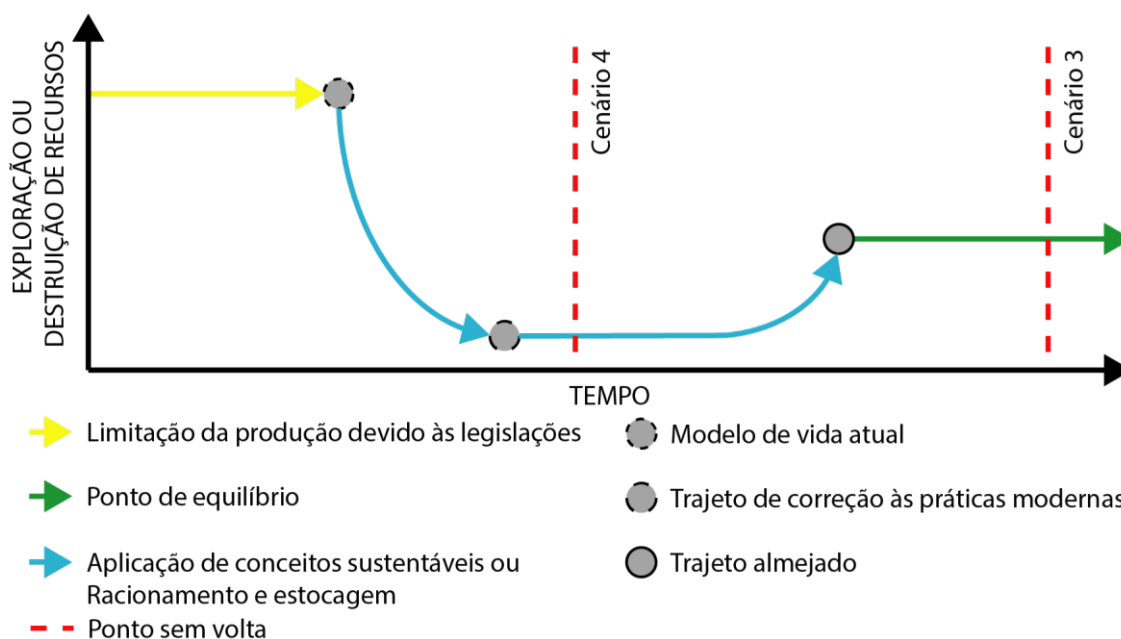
EXPLORAÇÃO OU DESTRUIÇÃO DE RECURSOS

Cenário 4

Cenário 3

TEMPO

Limitação da produção devido às legislações

Modelo de vida atual

Ponto de equilíbrio

Trajeto de correção às práticas modernas

Aplicação de conceitos sustentáveis ou Racionamento e estocagem

Trajeto almejado

Ponto sem volta